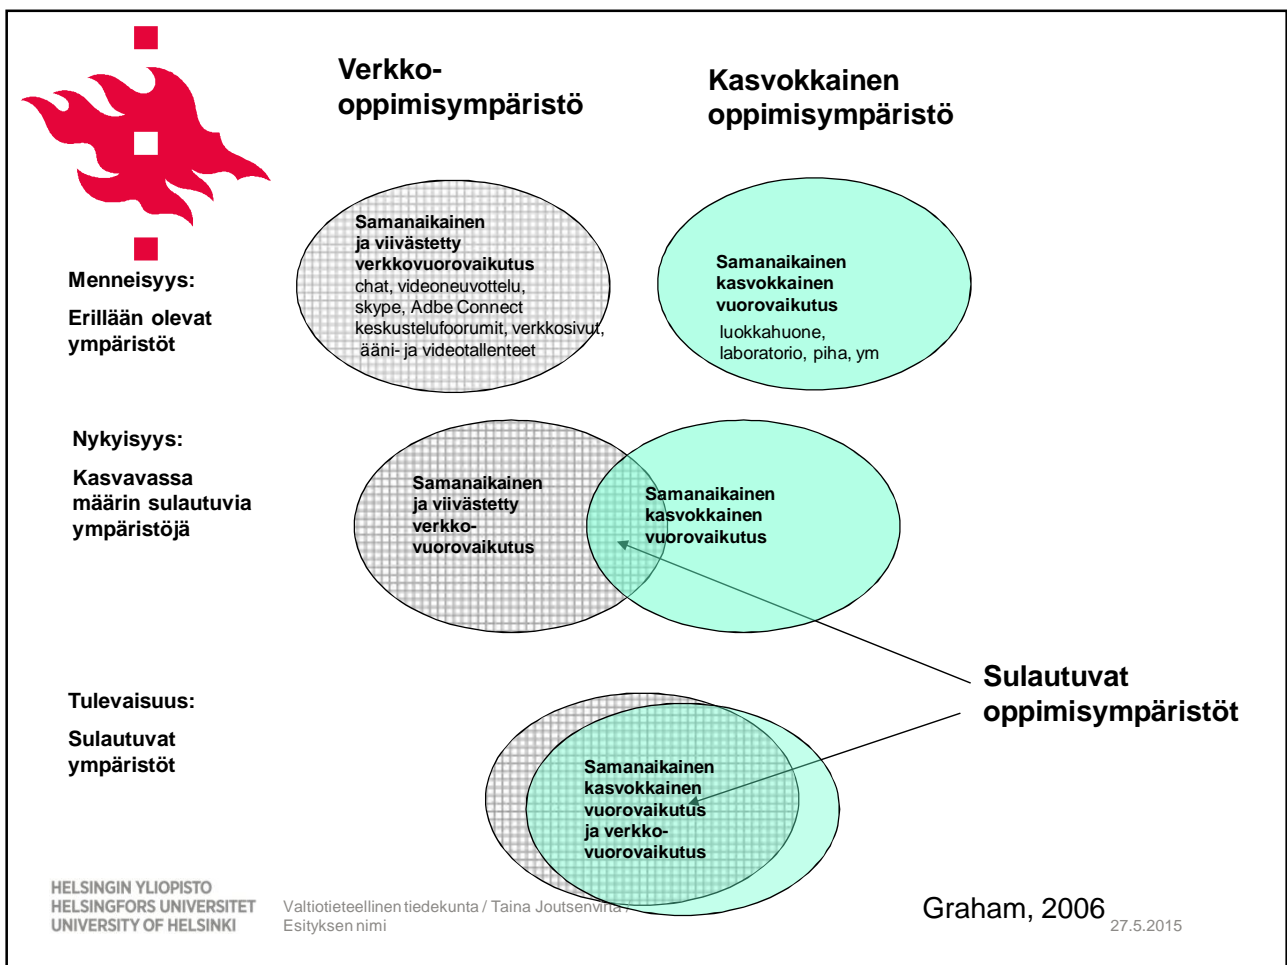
Verkko-oppimisympäristö

Kasvokkainen oppimisympäristö

Menneisyys:

Erillään olevat ympäristöt

Samanaikainen ja viivästetty verkkovuorovaikutus
chat, videoneuvottelu, skype, Adbe Connect keskustelufoorumit, verkkosivut, ääni- ja videotallenteet

Samanaikainen kasvokkainen vuorovaikutus
luokkahuone, laboratorio, piha, ym

Nykyisyys:

Kasvavassa määrin sulautuvia ympäristöjä

Samanaikainen ja viivästetty verkko-vuorovaikutus

Samanaikainen kasvokkainen vuorovaikutus

Sulautuvat oppimisympäristöt

Tulevaisuus:

Sulautuvat ympäristöt

Samanaikainen kasvokkainen vuorovaikutus ja verkko-vuorovaikutus

HELSINGIN YLIOPISTO
HELSINGFORS UNIVERSITET
UNIVERSITY OF HELSINKI

Valtiotieteellinen tiedekunta / Taina Joutsenvirta / Esityksen nimi

Graham, 2006

27.5.2015